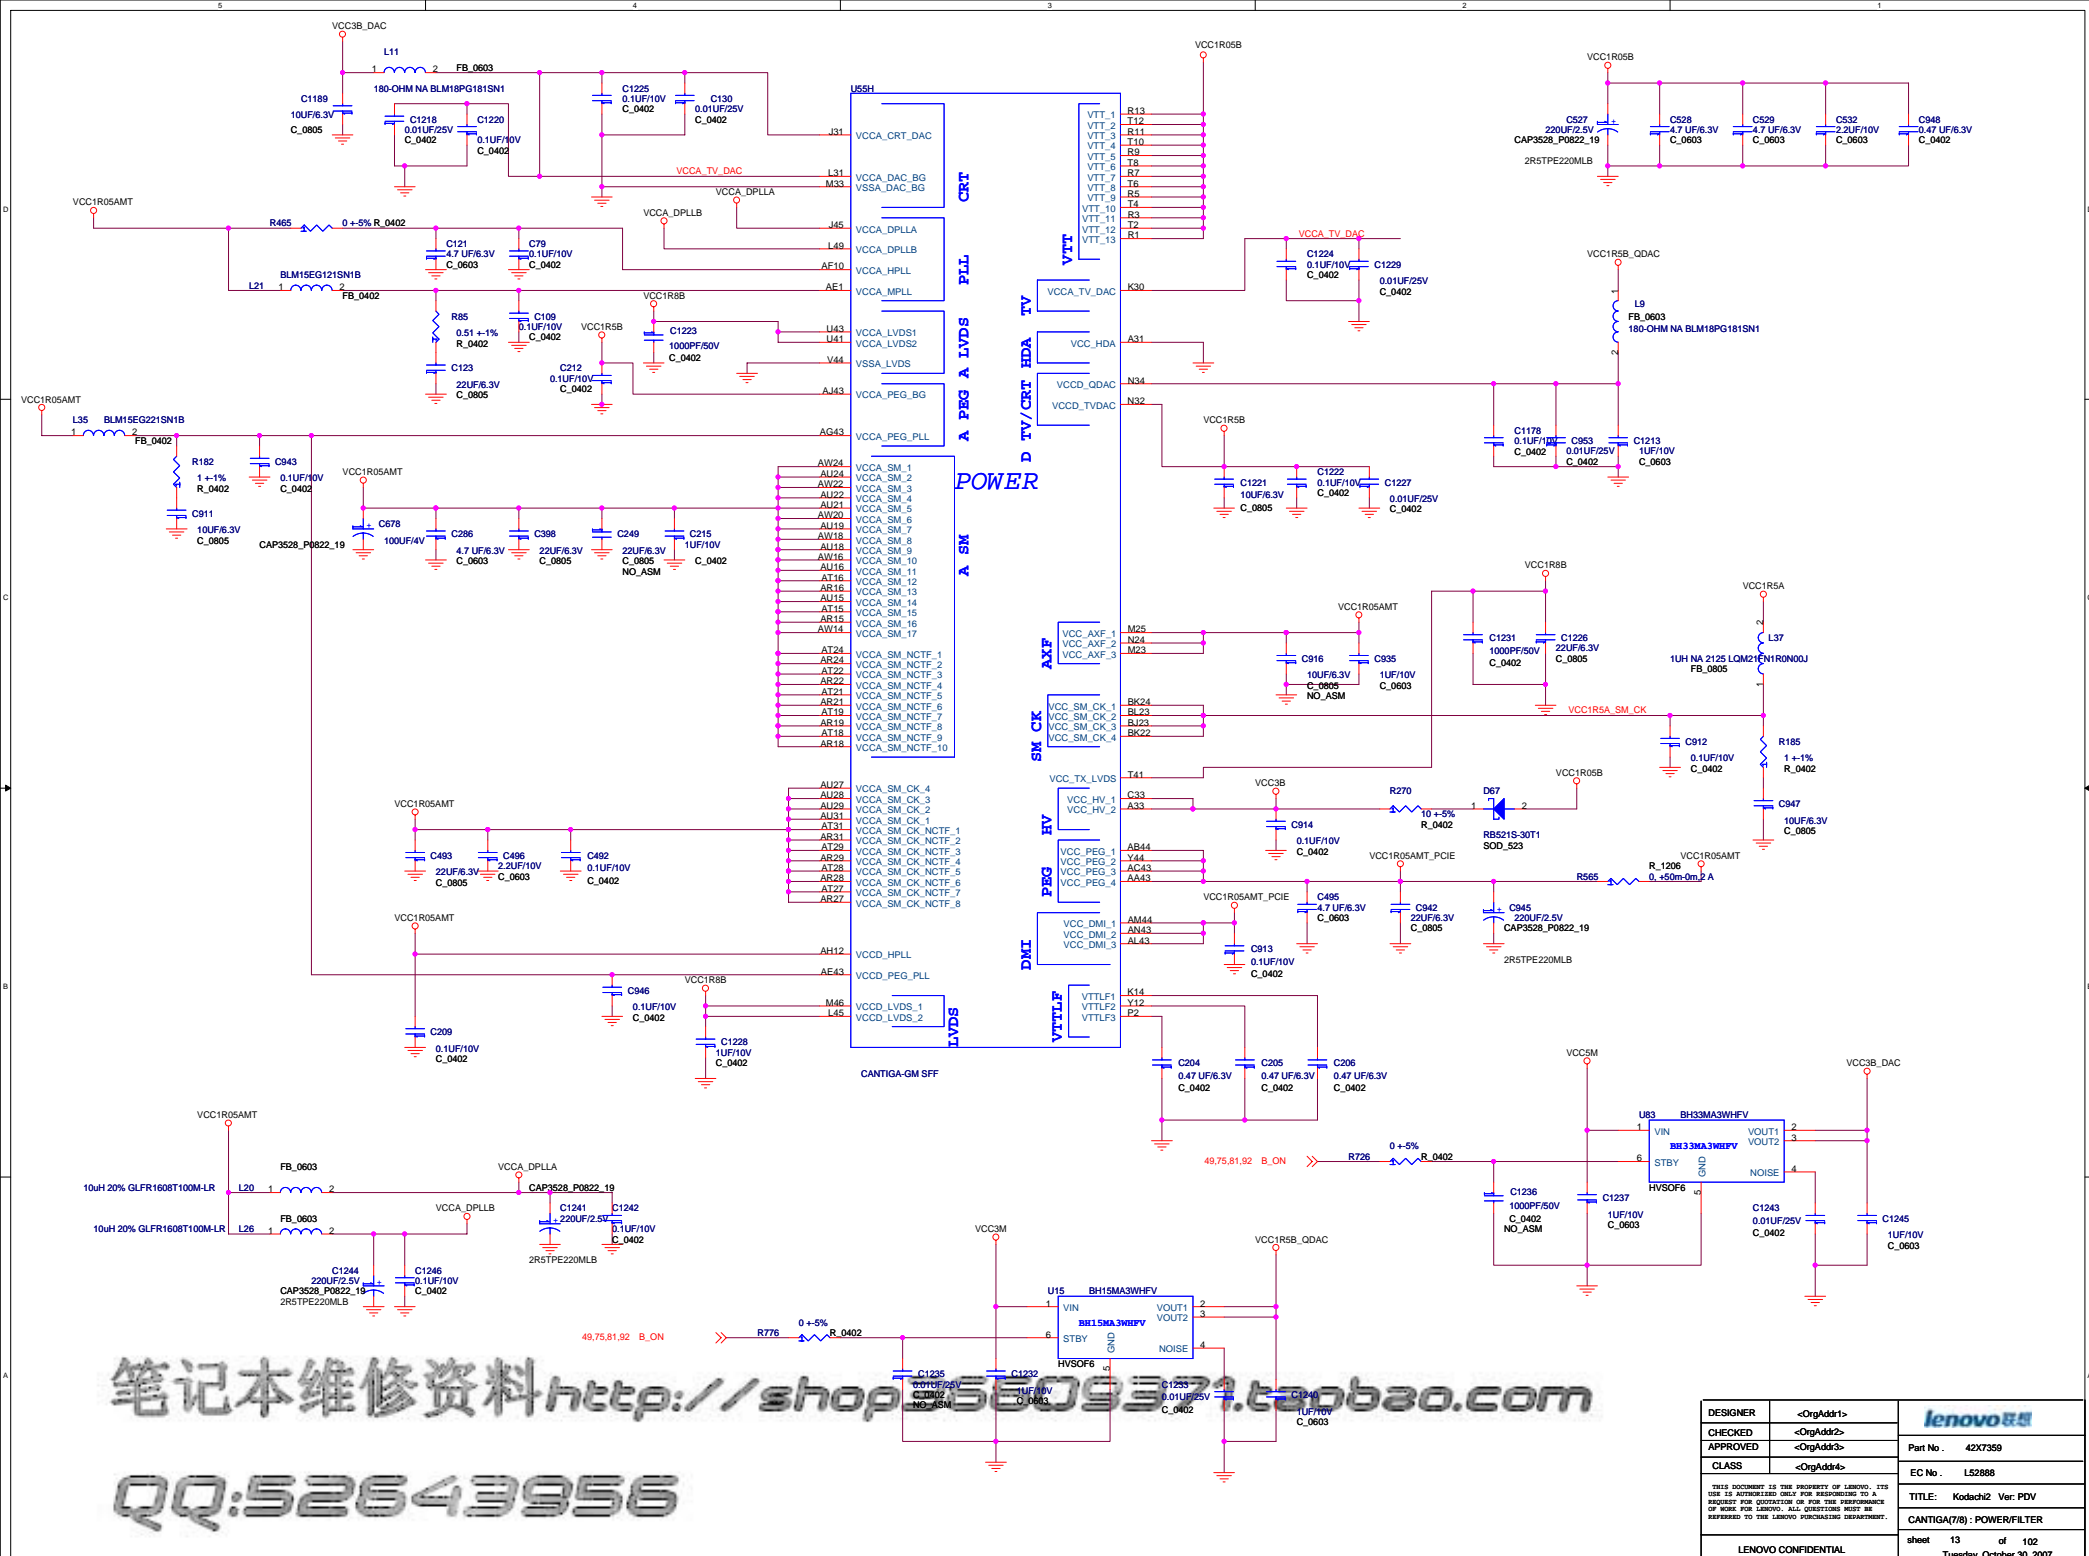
5 4 3 2 1

VCC3B_DAC
L11
1 2 FB_0603
180-OHM NA BLM18PG181SN1
C1189
10UF/6.3V
C_0805
C1218
0.01UF/25V
C_0402
C1220
0.1UF/10V
C_0402
C1225
0.1UF/10V
C_0402
C130
0.01UF/25V
C_0402
VCCA_TV_DAC
VCCA_DPLLA
VCC1R05AMT
R465
0 +-5% R_0402
C121
4.7 UF/6.3V
C_0603
C79
0.1UF/10V
C_0402
VCCA_DPLLB
BLM15EG121SN1B
L21
FB_0402
R85
0.51 +-1%
R_0402
C109
0.1UF/10V
C_0402
C123
22UF/6.3V
C_0805
VCC1R8B
VCC1R5B
C1223
1000PF/50V
C_0402
C212
0.1UF/10V
C_0402
VCC1R05AMT
L35 BLM15EG221SN1B
FB_0402
R182
1 +-1%
R_0402
C943
0.1UF/10V
C_0402
C911
10UF/6.3V
C_0805
VCC1R05AMT
C678
100UF/4V
CAP3528_P0822_19
C286
4.7 UF/6.3V
C_0603
C398
22UF/6.3V
C_0805
C249
22UF/6.3V
C_0805
NO_ASM
C215
1UF/10V
C_0402
U55H
J31 VCCA_CRT_DAC
L31 VCCA_DAC_BG
M33 VSSA_DAC_BG
CRT
J45 VCCA_DPLLA
L49 VCCA_DPLLB
AF10 VCCA_HPLL
AE1 VCCA_MPLL
PLL
U43 VCCA_LVDS1
U41 VCCA_LVDS2
V44 VSSA_LVDS
A LVDS
AJ43 VCCA_PEG_BG
AG43 VCCA_PEG_PLL
A PEG
AW24 VCCA_SM_1
AU24 VCCA_SM_2
AW22 VCCA_SM_3
AU22 VCCA_SM_4
AU21 VCCA_SM_5
AW20 VCCA_SM_6
AU19 VCCA_SM_7
AW18 VCCA_SM_8
AU18 VCCA_SM_9
AW16 VCCA_SM_10
AU16 VCCA_SM_11
AT16 VCCA_SM_12
AR16 VCCA_SM_13
AU15 VCCA_SM_14
AT15 VCCA_SM_15
AR15 VCCA_SM_16
AW14 VCCA_SM_17
A SM
POWER
AT24 VCCA_SM_NCTF_1
AR24 VCCA_SM_NCTF_2
AT22 VCCA_SM_NCTF_3
AR22 VCCA_SM_NCTF_4
AT21 VCCA_SM_NCTF_5
AR21 VCCA_SM_NCTF_6
AT19 VCCA_SM_NCTF_7
AR19 VCCA_SM_NCTF_8
AT18 VCCA_SM_NCTF_9
AR18 VCCA_SM_NCTF_10
AU27 VCCA_SM_CK_4
AU28 VCCA_SM_CK_3
AU29 VCCA_SM_CK_2
AU31 VCCA_SM_CK_1
AT31 VCCA_SM_CK_NCTF_1
AR31 VCCA_SM_CK_NCTF_2
AT29 VCCA_SM_CK_NCTF_3
AR29 VCCA_SM_CK_NCTF_4
AT28 VCCA_SM_CK_NCTF_5
AR28 VCCA_SM_CK_NCTF_6
AT27 VCCA_SM_CK_NCTF_7
AR27 VCCA_SM_CK_NCTF_8
AH12 VCCD_HPLL
AE43 VCCD_PEG_PLL
M46 VCCD_LVDS_1
L45 VCCD_LVDS_2
LVDS
CANTIGA-GM SFF
VTT_1 R13
VTT_2 T12
VTT_3 R11
VTT_4 T10
VTT_5 R9
VTT_6 T8
VTT_7 R7
VTT_8 T6
VTT_9 R5
VTT_10 T4
VTT_11 R3
VTT_12 T2
VTT_13 R1
VTT
VCCA_TV_DAC K30
TV
VCC_HDA A31
HDA
VCCD_QDAC N34
VCCD_TVDAC N32
D TV/CRT
VCC_AXF_1 M25
VCC_AXF_2 N24
VCC_AXF_3 M23
AXF
VCC_SM_CK_1 BK24
VCC_SM_CK_2 BL23
VCC_SM_CK_3 BJ23
VCC_SM_CK_4 BK22
SM CK
VCC_TX_LVDS T41
VCC_HV_1 C33
VCC_HV_2 A33
HV
VCC_PEG_1 AB44
VCC_PEG_2 Y44
VCC_PEG_3 AC43
VCC_PEG_4 AA43
PEG
VCC_DMI_1 AM44
VCC_DMI_2 AN43
VCC_DMI_3 AL43
DMI
VTTLF1 K14
VTTLF2 Y12
VTTLF3 P2
VTTLF
VCC1R05B
VCC1R05B
C527
220UF/2.5V
CAP3528_P0822_19
2R5TPE220MLB
C528
4.7 UF/6.3V
C_0603
C529
4.7 UF/6.3V
C_0603
C532
2.2UF/10V
C_0603
C948
0.47 UF/6.3V
C_0402
VCCA_TV_DAC
C1224
0.1UF/10V
C_0402
C1229
0.01UF/25V
C_0402
VCC1R5B_QDAC
L9
FB_0603
180-OHM NA BLM18PG181SN1
C1178
0.1UF/10V
C_0402
C953
0.01UF/25V
C_0402
C1213
1UF/10V
C_0603
VCC1R5B
C1221
10UF/6.3V
C_0805
C1222
0.1UF/10V
C_0402
C1227
0.01UF/25V
C_0402
VCC1R8B
VCC1R05AMT
C916
10UF/6.3V
C_0805
NO_ASM
C935
1UF/10V
C_0603
C1231
1000PF/50V
C_0402
C1226
22UF/6.3V
C_0805
VCC1R5A
L37
1UH NA 2125 LQM21FN1R0N00J
FB_0805
VCC1R5A_SM_CK
C912
0.1UF/10V
C_0402
R185
1 +-1%
R_0402
C947
10UF/6.3V
C_0805
VCC3B
C914
0.1UF/10V
C_0402
R270
10 +-5%
R_0402
D67
RB521S-30T1
SOD_523
VCC1R05B
VCC1R05AMT_PCIE
VCC1R05AMT
R565
R_1206
0, +50m-0m,2 A
VCC1R05AMT_PCIE
C495
4.7 UF/6.3V
C_0603
C942
22UF/6.3V
C_0805
C945
220UF/2.5V
CAP3528_P0822_19
2R5TPE220MLB
C913
0.1UF/10V
C_0402
C204
0.47 UF/6.3V
C_0402
C205
0.47 UF/6.3V
C_0402
C206
0.47 UF/6.3V
C_0402
VCC1R05AMT
C493
22UF/6.3V
C_0805
C496
2.2UF/10V
C_0603
C492
0.1UF/10V
C_0402
VCC1R05AMT
C946
0.1UF/10V
C_0402
VCC1R8B
C209
0.1UF/10V
C_0402
C1228
1UF/10V
C_0402
VCC1R05AMT
FB_0603
VCCA_DPLLA
10uH 20% GLFR1608T100M-LR L20
CAP3528_P0822_19
VCCA_DPLLB
C1241
220UF/2.5V
C1242
0.1UF/10V
C_0402
FB_0603
10uH 20% GLFR1608T100M-LR L26
2R5TPE220MLB
C1244
220UF/2.5V
CAP3528_P0822_19
2R5TPE220MLB
C1246
0.1UF/10V
C_0402
VCC5M
VCC3B_DAC
U83 BH33MA3WHFV
VIN VOUT1
VOUT2
BH33MA3WHFV
STBY GND NOISE
HVSOF6
49,75,81,92 B_ON
R726
0 +-5%
R_0402
C1236
1000PF/50V
C_0402
NO_ASM
C1237
1UF/10V
C_0603
C1243
0.01UF/25V
C_0402
C1245
1UF/10V
C_0603
VCC3M
VCC1R5B_QDAC
U15 BH15MA3WHFV
VIN VOUT1
VOUT2
BH15MA3WHFV
STBY GND NOISE
HVSOF6
49,75,81,92 B_ON
R776
0 +-5%
R_0402
C1235
0.01UF/25V
C_0402
NO_ASM
C1232
1UF/10V
C_0603
C1233
0.01UF/25V
C_0402
C1240
1UF/10V
C_0603
笔记本维修资料http://shop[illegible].taobao.com
QQ:52643956
DESIGNER <OrgAddr1>
CHECKED <OrgAddr2>
APPROVED <OrgAddr3>
CLASS <OrgAddr4>
THIS DOCUMENT IS THE PROPERTY OF LENOVO. ITS USE IS AUTHORIZED ONLY FOR RESPONDING TO A REQUEST FOR QUOTATION OR FOR THE PERFORMANCE OF WORK FOR LENOVO. ALL QUESTIONS MUST BE REFERRED TO THE LENOVO PURCHASING DEPARTMENT.
LENOVO CONFIDENTIAL
lenovo联想
Part No . 42X7359
EC No . L52888
TITLE: Kodachi2 Ver: PDV
CANTIGA(7/8) : POWER/FILTER
sheet 13 of 102
Tuesday, October 30, 2007